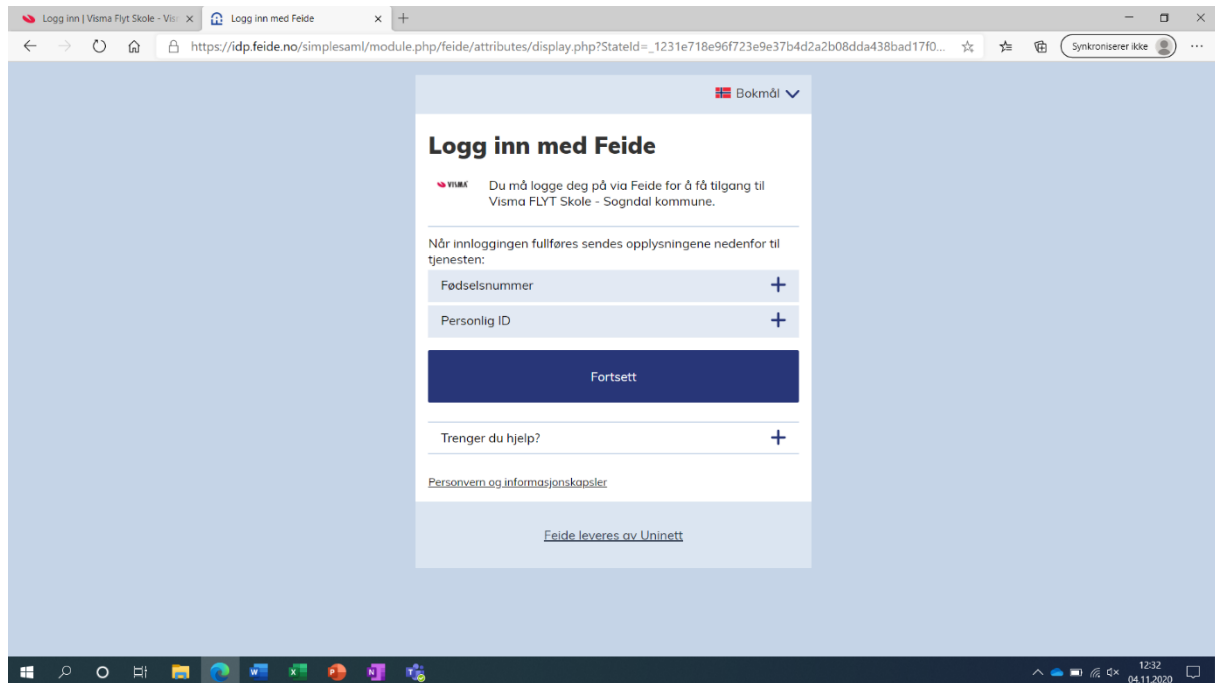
Logg inn | Visma Flyt Skole - Vis ×
Logg inn med Feide ×
+

https://idp.feide.no/simplesaml/module.php/feide/attributes/display.php?StateId=_1231e718e96f723e9e37b4d2a2b08dda438bad17f0...

Synkroniserer ikke

Bokmål

Logg inn med Feide

VISMA

Du må logge deg på via Feide for å få tilgang til Visma FLYT Skole - Sogndal kommune.

Når innloggingen fullføres sendes opplysningene nedenfor til tjenesten:

Fødselsnummer +

Personlig ID +

Fortsett

Trenger du hjelp? +

Personvern og informasjonskapsler

Feide leveres av Uninett

12:32
04.11.2020